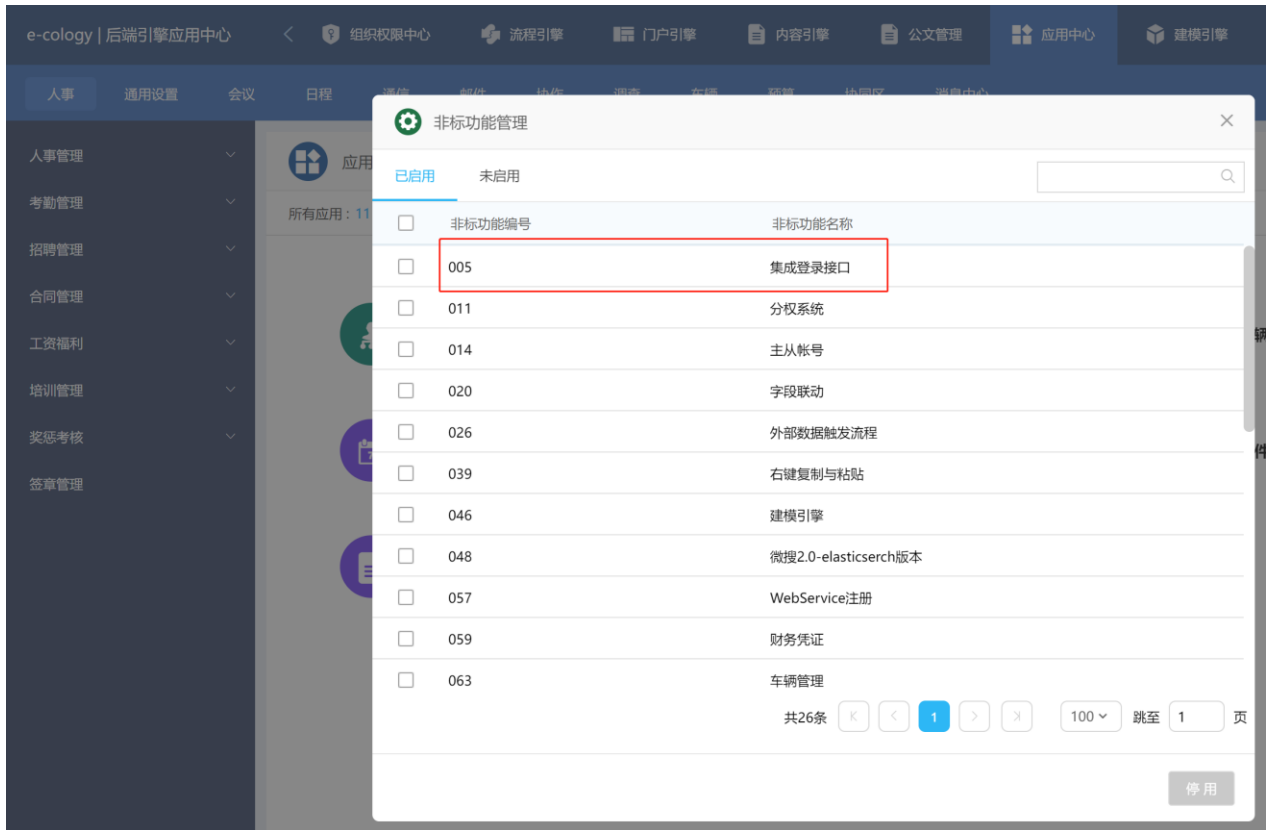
e-cology | 后端引擎应用中心 < 组织权限中心 流程引擎 门户引擎 内容引擎 公文管理 应用中心 建模引擎

人事 通用设置 会议 日程 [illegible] 消息中心

人事管理
考勤管理
招聘管理
合同管理
工资福利
培训管理
奖惩考核
签章管理

应用
所有应用：11

非标功能管理

已启用 未启用

| | 非标功能编号 | 非标功能名称 |
|---|---|---|
| | 005 | 集成登录接口 |
| | 011 | 分权系统 |
| | 014 | 主从帐号 |
| | 020 | 字段联动 |
| | 026 | 外部数据触发流程 |
| | 039 | 右键复制与粘贴 |
| | 046 | 建模引擎 |
| | 048 | 微搜2.0-elasticserch版本 |
| | 057 | WebService注册 |
| | 059 | 财务凭证 |
| | 063 | 车辆管理 |

共26条 1 100 跳至 1 页

停用